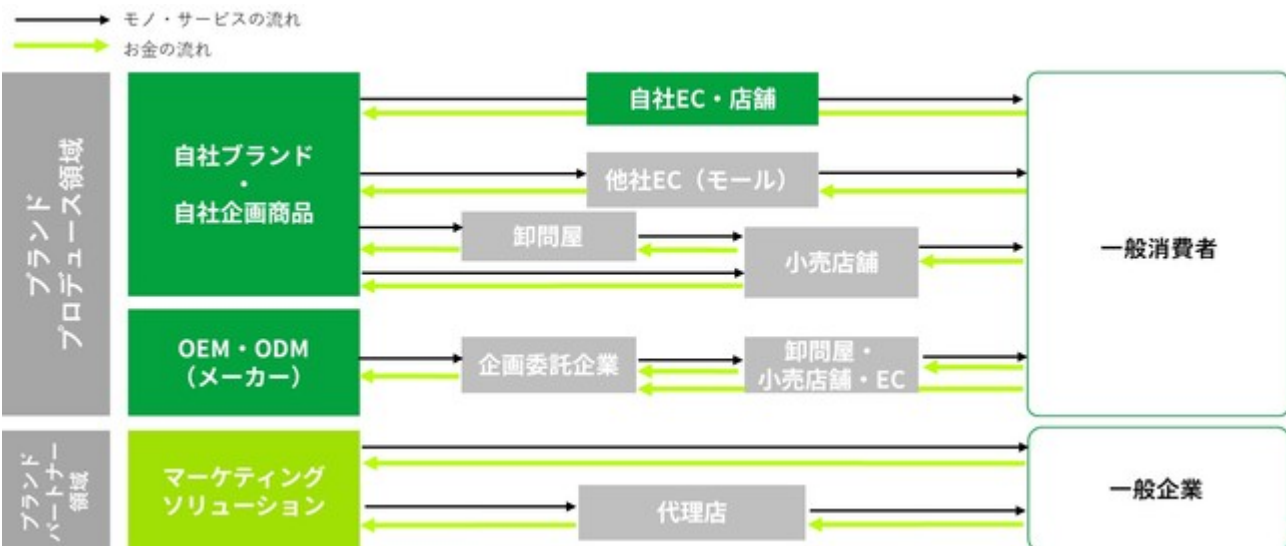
モノ・サービスの流れ
お金の流れ

ブランド プロデュース領域

自社ブランド
・
自社企画商品

自社EC・店舗
他社EC（モール）
卸問屋
小売店舗

OEM・ODM
（メーカー）

企画委託企業
卸問屋・
小売店舗・EC

一般消費者

ブランド パートナー領域

マーケティング
ソリューション

代理店

一般企業